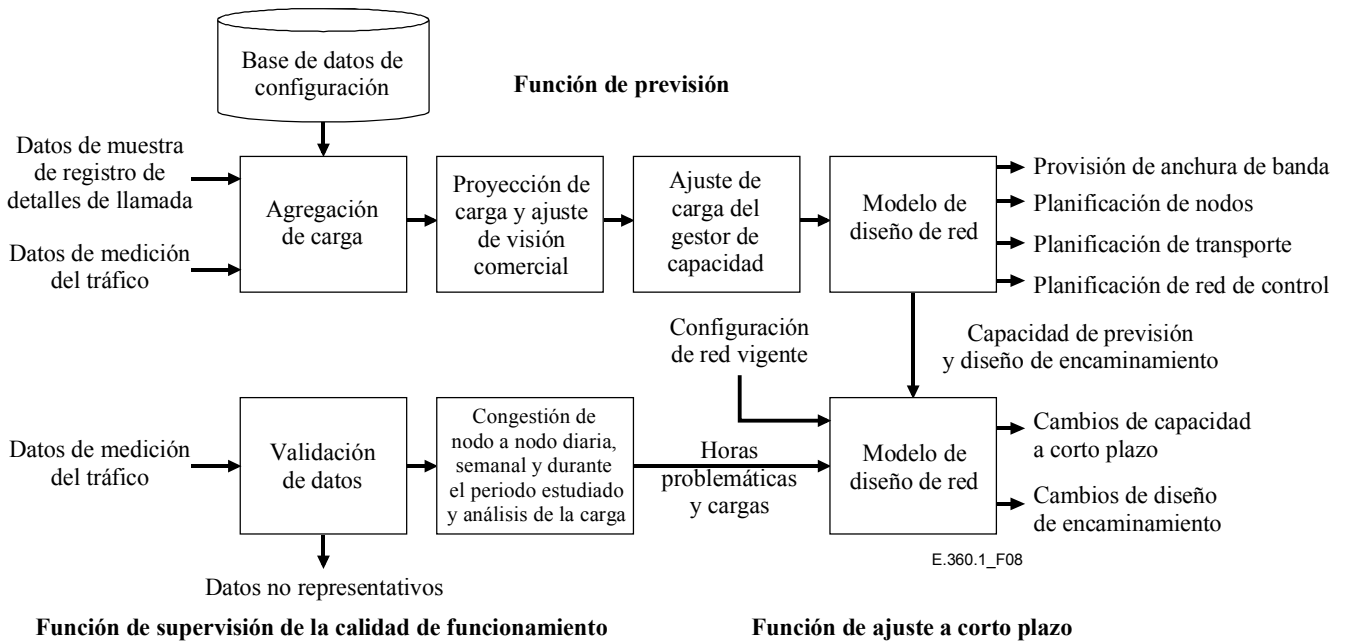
Base de datos de configuración

Función de previsión

Datos de muestra de registro de detalles de llamada

Datos de medición del tráfico

Agregación de carga

Proyección de carga y ajuste de visión comercial

Ajuste de carga del gestor de capacidad

Modelo de diseño de red

Provisión de anchura de banda
Planificación de nodos
Planificación de transporte
Planificación de red de control

Configuración de red vigente

Capacidad de previsión y diseño de encaminamiento

Datos de medición del tráfico

Validación de datos

Congestión de nodo a nodo diaria, semanal y durante el periodo estudiado y análisis de la carga

Horas problemáticas y cargas

Modelo de diseño de red

Cambios de capacidad a corto plazo

Cambios de diseño de encaminamiento

Datos no representativos

E.360.1_F08

Función de supervisión de la calidad de funcionamiento

Función de ajuste a corto plazo